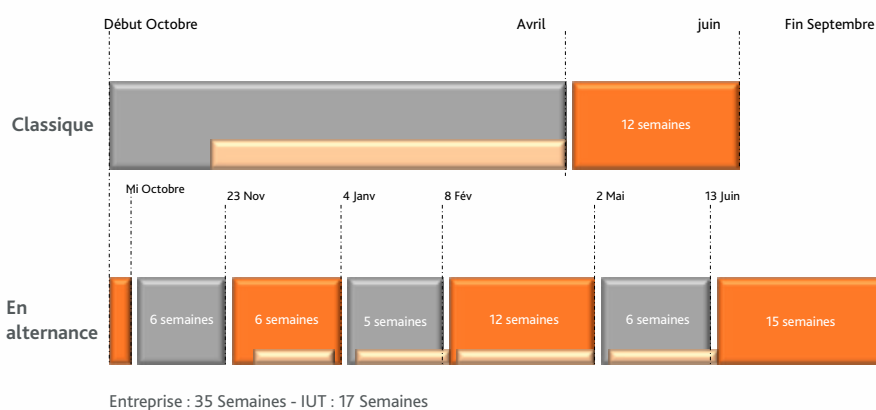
Début Octobre

Avril

juin

Fin Septembre

Classique

12 semaines

Mi Octobre

23 Nov

4 Janv

8 Fév

2 Mai

13 Juin

En alternance

6 semaines

6 semaines

5 semaines

12 semaines

6 semaines

15 semaines

Entreprise : 35 Semaines - IUT : 17 Semaines